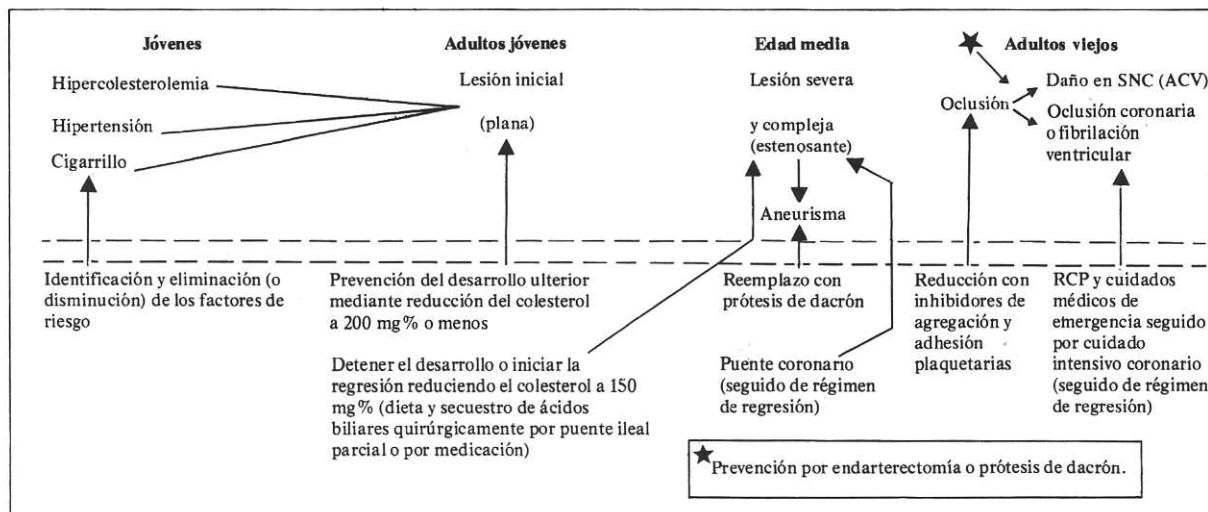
Jóvenes

Hipercolesterolemia

Hipertensión

Cigarrillo

Adultos jóvenes

Lesión inicial

(plana)

Edad media

Lesión severa

y compleja (estenosante)

Aneurisma

Adultos viejos

Oclusión

Daño en SNC (ACV)

Oclusión coronaria o fibrilación ventricular

Identificación y eliminación (o disminución) de los factores de riesgo

Prevención del desarrollo ulterior mediante reducción del colesterol a 200 mg% o menos

Detener el desarrollo o iniciar la regresión reduciendo el colesterol a 150 mg% (dieta y secuestro de ácidos biliares quirúrgicamente por puente ileal parcial o por medicación)

Reemplazo con prótesis de dacrón

Puente coronario (seguido de régimen de regresión)

Reducción con inhibidores de agregación y adhesión plaquetarias

RCP y cuidados médicos de emergencia seguido por cuidado intensivo coronario (seguido de régimen de regresión)

★ Prevención por endarterectomía o prótesis de dacrón.